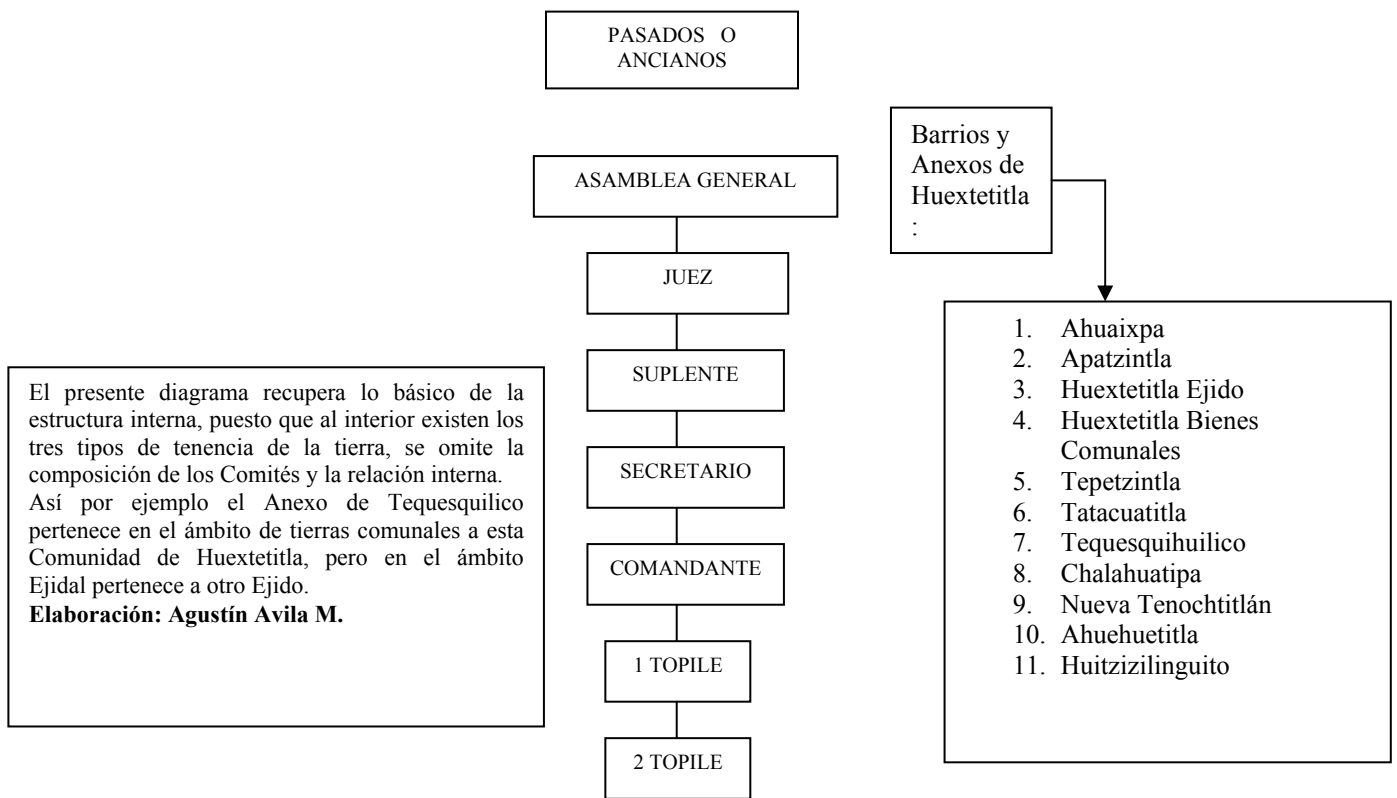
PASADOS O ANCIANOS

ASAMBLEA GENERAL

JUEZ

SUPLENTE

SECRETARIO

COMANDANTE

1 TOPILE

2 TOPILE

Barrios y Anexos de Huextetitla :

1. Ahuaixpa
2. Apatzintla
3. Huextetitla Ejido
4. Huextetitla Bienes Comunales
5. Tepetzintla
6. Tatacuatitla
7. Tequesquihuilico
8. Chalahuatipa
9. Nueva Tenochtitlán
10. Ahuehuetitla
11. Huitzizilinguito

El presente diagrama recupera lo básico de la estructura interna, puesto que al interior existen los tres tipos de tenencia de la tierra, se omite la composición de los Comités y la relación interna. Así por ejemplo el Anexo de Tequesquilico pertenece en el ámbito de tierras comunales a esta Comunidad de Huextetitla, pero en el ámbito Ejidal pertenece a otro Ejido.
**Elaboración: Agustín Avila M.**